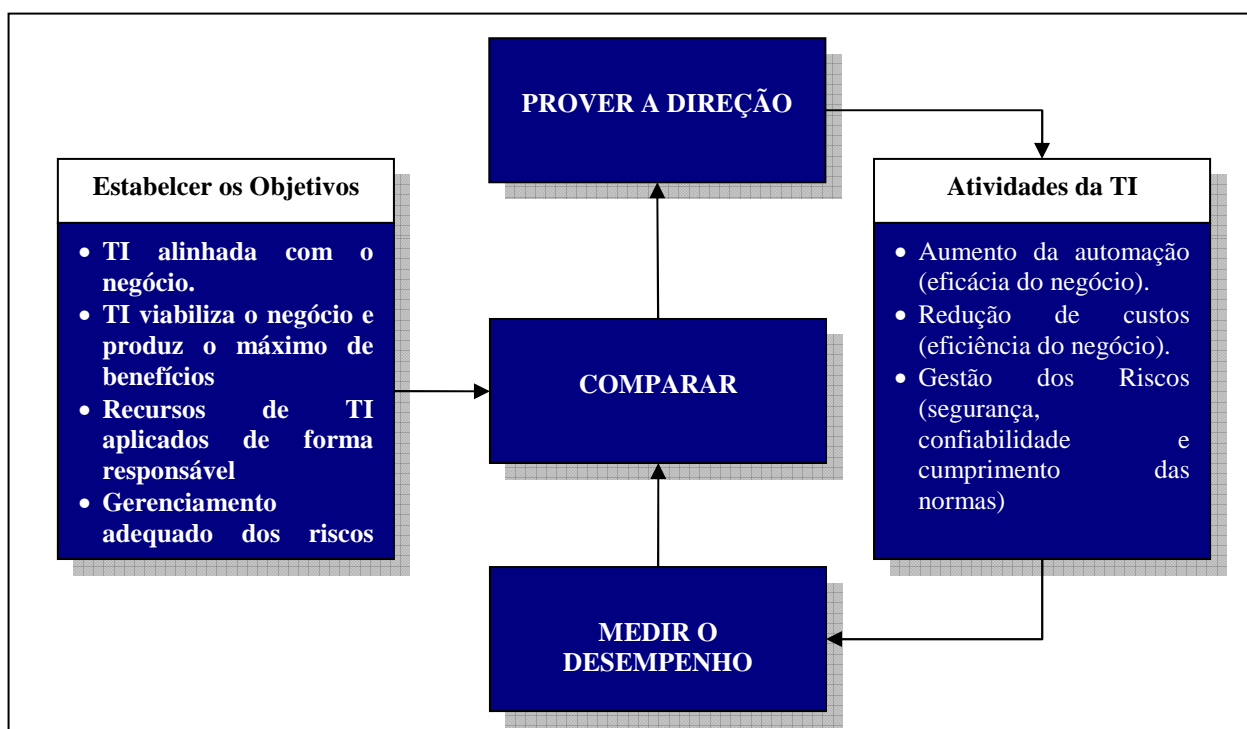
PROVER A DIREÇÃO

Estabelcer os Objetivos

- TI alinhada com o negócio.
- TI viabiliza o negócio e produz o máximo de benefícios
- Recursos de TI aplicados de forma responsável
- Gerenciamento adequado dos riscos

COMPARAR

Atividades da TI

- Aumento da automação (eficácia do negócio).
- Redução de custos (eficiência do negócio).
- Gestão dos Riscos (segurança, confiabilidade e cumprimento das normas)

MEDIR O DESEMPENHO